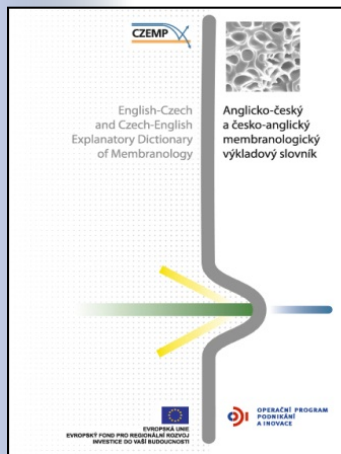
CZEMP

English-Czech and Czech-English Explanatory Dictionary of Membranology

Anglicko-český a česko-anglický membranologický výkladový slovník

EVROPSKÁ UNIE
EVROPSKÝ FOND PRO REGIONÁLNÍ ROZVOJ
INVESTICE DO VAŠÍ BUDOUCNOSTI

OPERAČNÍ PROGRAM
PODNIKÁNÍ
A INOVACE